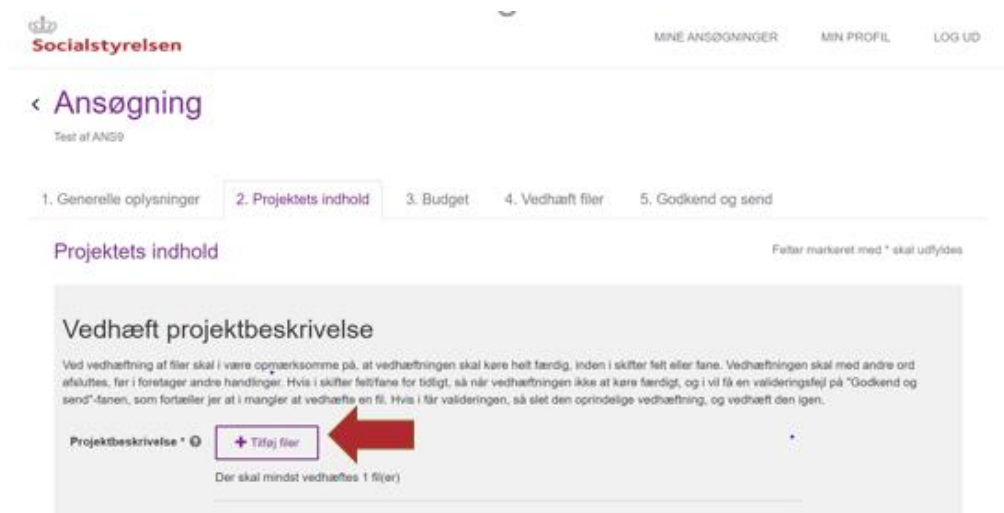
Socialstyrelsen

MINE ANSØGNINGER MIN PROFIL LOG UD

‹ Ansøgning

Test af ANS9

1. Generelle oplysninger 2. Projektets indhold 3. Budget 4. Vedhæft filer 5. Godkend og send

Projektets indhold

Felter markeret med * skal udfyldes

Vedhæft projektbeskrivelse

Ved vedhæftning af filer skal i være opmærksomme på, at vedhæftningen skal køre helt færdig, inden i skifter felt eller fane. Vedhæftningen skal med andre ord afsluttes, før i foretager andre handlinger. Hvis i skifter felt/fane for tidligt, så når vedhæftningen ikke at køre færdigt, og i vil få en valideringsfejl på "Godkend og send"-fanen, som fortæller jer at i mangler at vedhæfte en fil. Hvis i får valideringen, så slet den oprindelige vedhæftning, og vedhæft den igen.

Projektbeskrivelse * + Tilføj filer

Der skal mindst vedhæftes 1 fil(er)